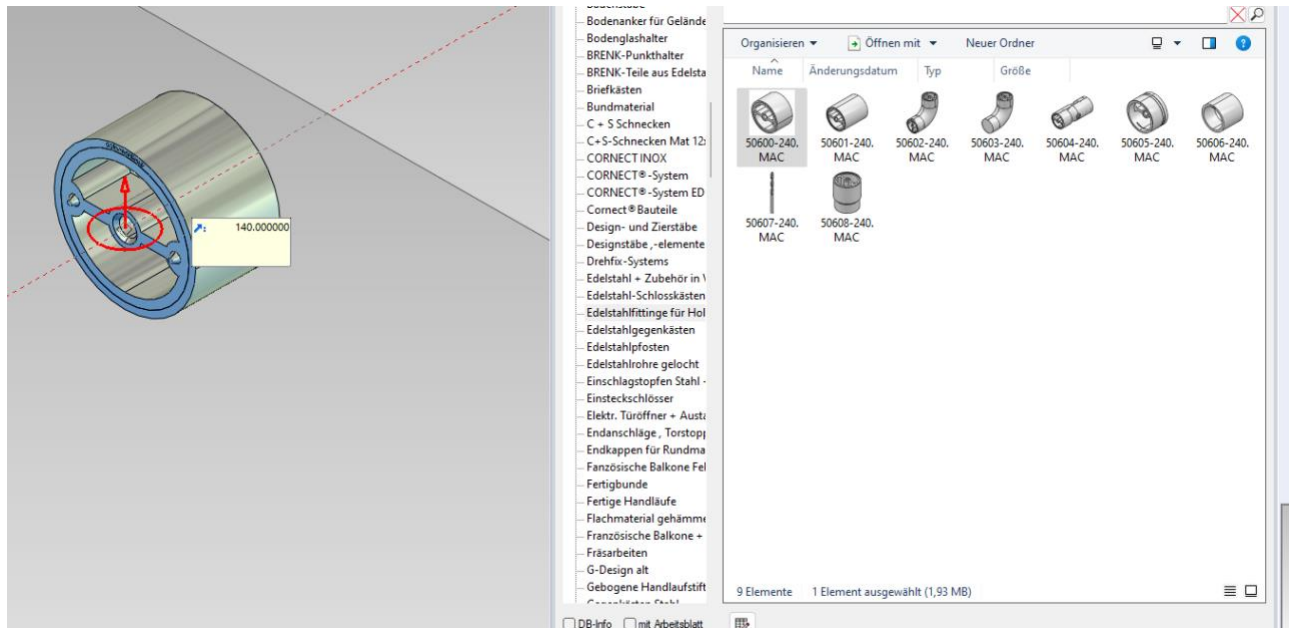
140.000000

Bodenstäbe
Bodenanker für Geländ
Bodenglashalter
BRENK-Punkthalter
BRENK-Teile aus Edelsta
Briefkästen
Bundmaterial
C + S Schnecken
C+S-Schnecken Mat 12
CORNECT INOX
CORNECT®-System
CORNECT®-System ED
Cornect®Bauteile
Design- und Zierstäbe
Designstäbe ,-elemente
Drehfix-Systems
Edelstahl + Zubehör in
Edelstahl-Schlosskästen
Edelstahlfittinge für Hol
Edelstahlgegenkästen
Edelstahlpfosten
Edelstahlrohre gelocht
Einschlagstopfen Stahl
Einsteckschlösser
Elektr. Türöffner + Aust
Endanschläge , Torstop
Endkappen für Rundma
Fanzösische Balkone Fe
Fertigbunde
Fertige Handläufe
Flachmaterial gehämme
Französische Balkone +
Fräsarbeiten
G-Design alt
Gebogene Handlaufstift

DB-Info
mit Arbeitsblatt

Organisieren
Öffnen mit
Neuer Ordner
Name
Änderungsdatum
Typ
Größe

50600-240.MAC
50601-240.MAC
50602-240.MAC
50603-240.MAC
50604-240.MAC
50605-240.MAC
50606-240.MAC
50607-240.MAC
50608-240.MAC

9 Elemente
1 Element ausgewählt (1,93 MB)